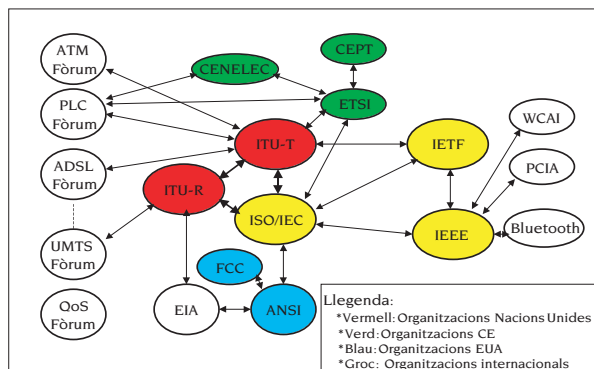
ATM Fòrum
PLC Fòrum
ADSL Fòrum
UMTS Fòrum
QoS Fòrum
CENELEC
CEPT
ETSI
ITU-T
ITU-R
ISO/IEC
IETF
IEEE
WCAI
PCIA
Bluetooth
FCC
EIA
ANSI

Llegenda:
*Vermell: Organitzacions Nacions Unides
*Verd: Organitzacions CE
*Blau: Organitzacions EUA
*Groc: Organitzacions internacionals